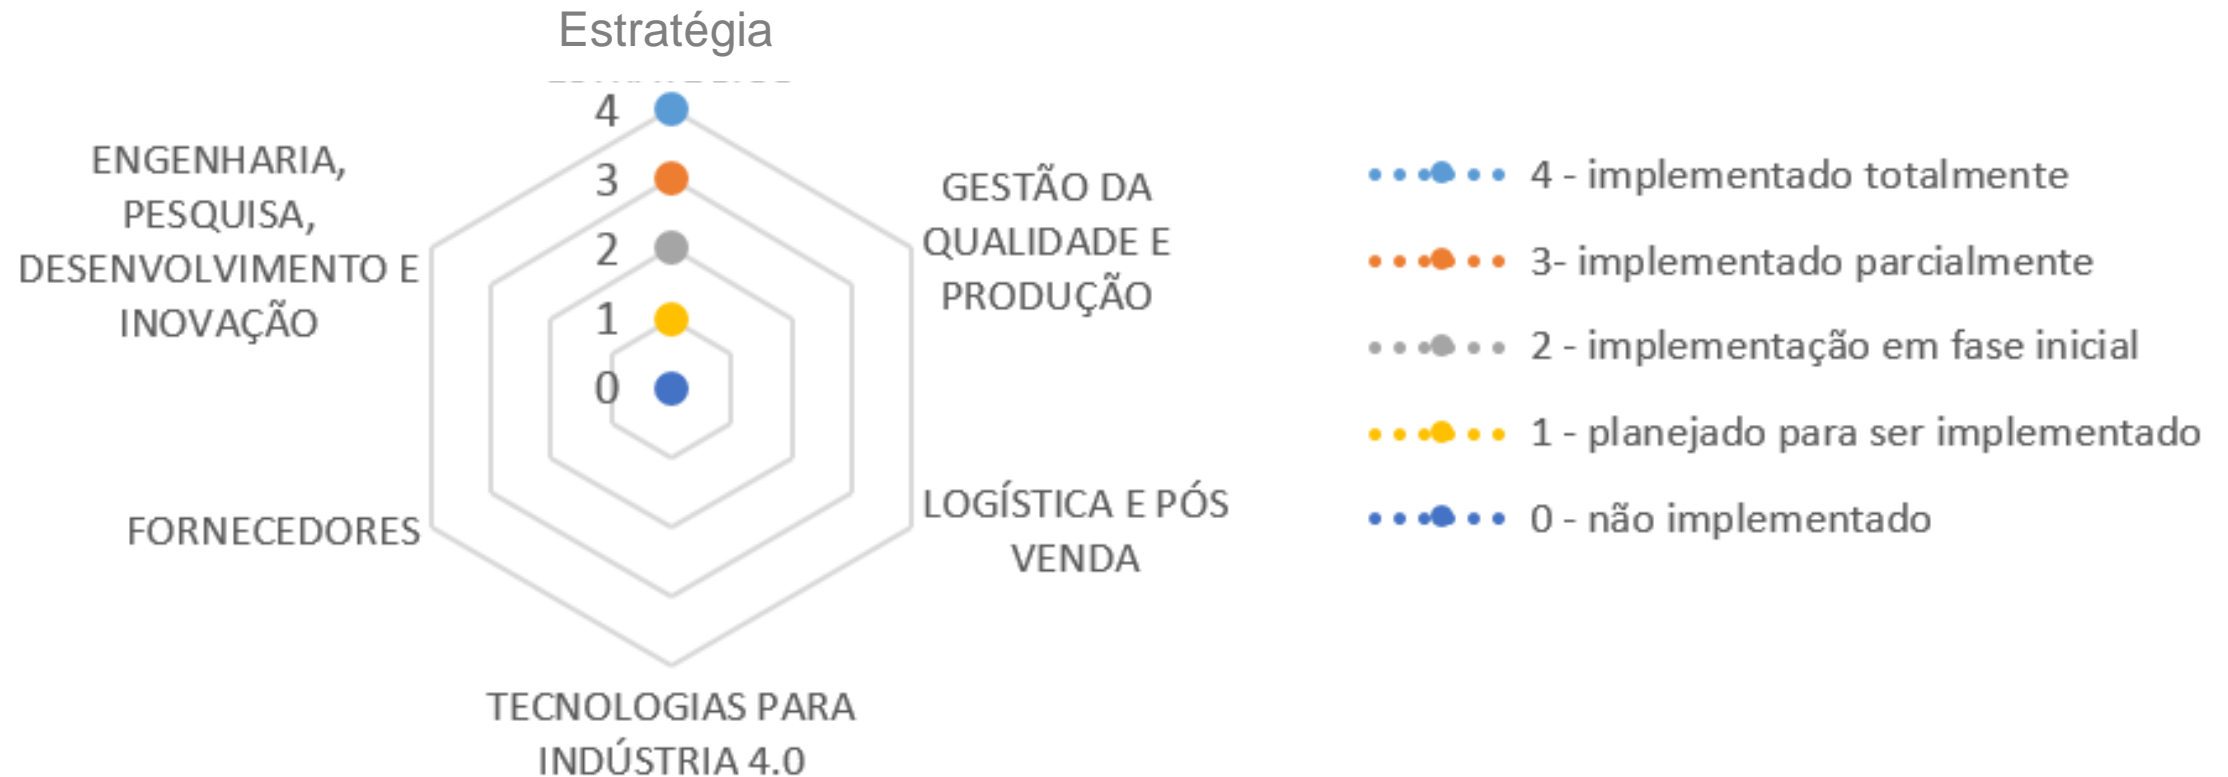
Estratégia

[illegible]

4
3
2
1
0

ENGENHARIA, PESQUISA, DESENVOLVIMENTO E INOVAÇÃO

GESTÃO DA QUALIDADE E PRODUÇÃO

LOGÍSTICA E PÓS VENDA

TECNOLOGIAS PARA INDÚSTRIA 4.0

FORNECEDORES

4 - implementado totalmente
3- implementado parcialmente
2 - implementação em fase inicial
1 - planejado para ser implementado
0 - não implementado